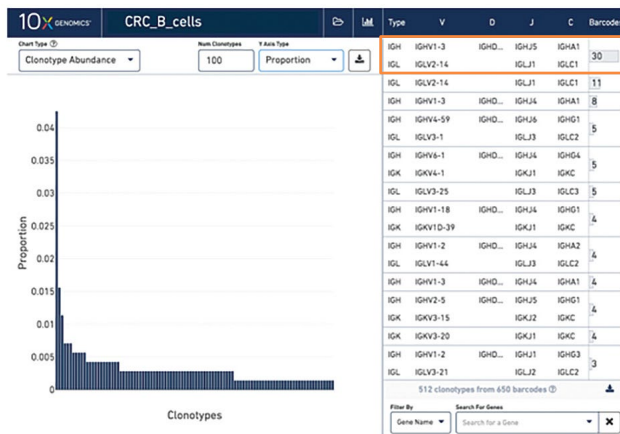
10X GENOMICS CRC_B_cells

Chart Type ⓘ
Clonotype Abundance ▾
Num Clonotypes
100
Y Axis Type
Proportion ▾

0.04
0.035
0.03
0.025
0.02
0.015
0.01
0.005
0
Proportion
Clonotypes

| Type | V | D | J | C | Barcodes |
|---|---|---|---|---|---|
| IGH | IGHV1-3 | IGHD... | IGHJ5 | IGHA1 | 30 |
| IGL | IGLV2-14 | | IGLJ1 | IGLC1 | |
| IGL | IGLV2-14 | | IGLJ1 | IGLC1 | 11 |
| IGH | IGHV1-3 | IGHD... | IGHJ4 | IGHA1 | 8 |
| IGH | IGHV4-59 | IGHD... | IGHJ6 | IGHG1 | 5 |
| IGL | IGLV3-1 | | IGLJ3 | IGLC2 | |
| IGH | IGHV6-1 | IGHD... | IGHJ4 | IGHG4 | 5 |
| IGK | IGKV4-1 | | IGKJ1 | IGKC | |
| IGL | IGLV3-25 | | IGLJ3 | IGLC3 | 5 |
| IGH | IGHV1-18 | IGHD... | IGHJ4 | IGHG1 | 4 |
| IGK | IGKV1D-39 | | IGKJ1 | IGKC | |
| IGH | IGHV1-2 | IGHD... | IGHJ4 | IGHA2 | 4 |
| IGL | IGLV1-44 | | IGLJ3 | IGLC2 | |
| IGH | IGHV1-3 | IGHD... | IGHJ4 | IGHA1 | 4 |
| IGH | IGHV2-5 | IGHD... | IGHJ5 | IGHG1 | 4 |
| IGK | IGKV3-15 | | IGKJ2 | IGKC | |
| IGK | IGKV3-20 | | IGKJ1 | IGKC | 4 |
| IGH | IGHV1-2 | IGHD... | IGHJ1 | IGHG3 | 3 |
| IGL | IGLV3-21 | | IGLJ2 | IGLC2 | |

512 clonotypes from 650 barcodes ⓘ

Filter By
Gene Name ▾
Search For Genes
Search for a Gene ▾ ✕